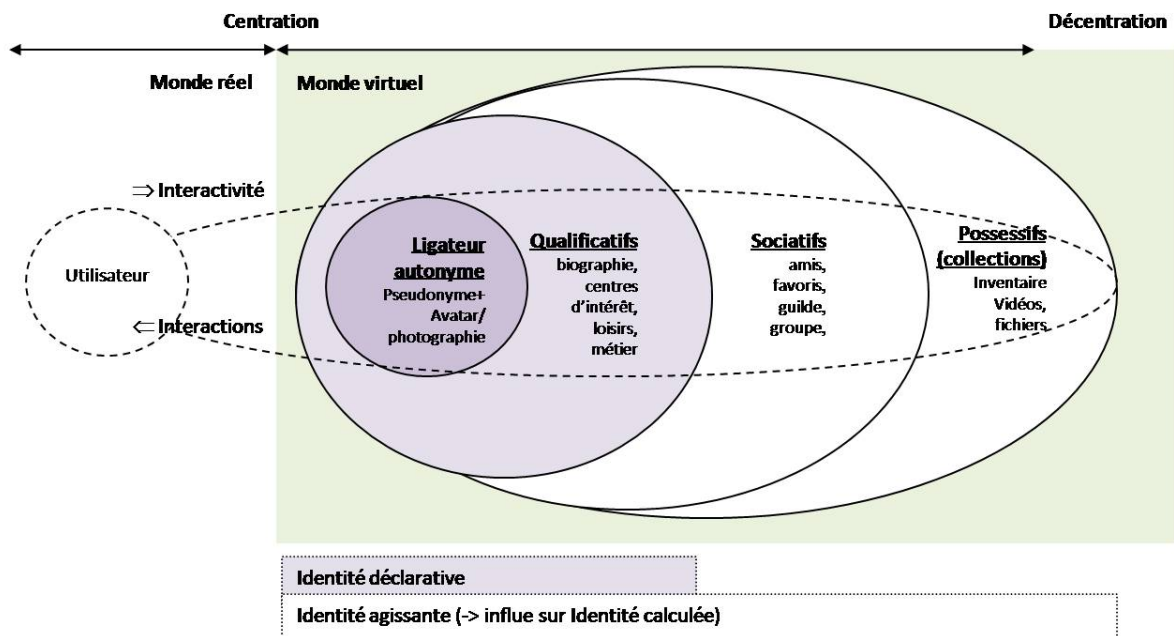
Centration

Décentration

Monde réel

Monde virtuel

$\Rightarrow$ Interactivité

Utilisateur

$\Leftarrow$ Interactions

Ligateur autonyme

Pseudonyme+ Avatar/ photographie

Qualificatifs

biographie, centres d'intérêt, loisirs, métier

Sociatifs

amis, favoris, guilde, groupe,

Possessifs (collections)

Inventaire Vidéos, fichiers

Identité déclarative

Identité agissante (-> influe sur Identité calculée)